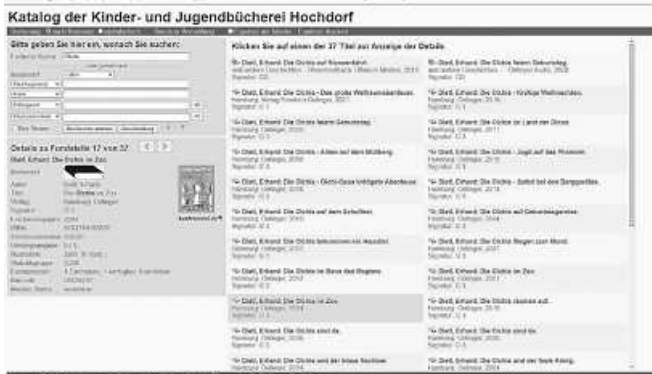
Katalog der Kinder- und Jugendbücherei Hochdorf

Bitte geben Sie hier ein, wonach Sie suchen:

Details zu Fundstelle 17 von 37
Dietl, Erhard: Die Olchis im Zoo.

Klicken Sie auf einen der 37 Titel zur Anzeige der Details

Dietl, Erhard: Die Olchis auf Klassenfahrt.

Dietl, Erhard: Die Olchis feiern Geburtstag.

Dietl, Erhard: Die Olchis - Das große Weihnachtsabenteuer.

Dietl, Erhard: Die Olchis - Krumpe Weihnachten.

Dietl, Erhard: Die Olchis feiern Geburtstag.

Dietl, Erhard: Die Olchis im Land der Dinos.

Dietl, Erhard: Die Olchis - Allein auf dem Müllberg.

Dietl, Erhard: Die Olchis - Jagd auf den Phantom.

Dietl, Erhard: Die Olchis - Olchi-Gäste kriegen Abenteuer.

Dietl, Erhard: Die Olchis - Selbst bei den Bergpiraten.

Dietl, Erhard: Die Olchis auf dem Schulfest.

Dietl, Erhard: Die Olchis auf Geheimbesprechen.

Dietl, Erhard: Die Olchis bekommen ein Haustier.

Dietl, Erhard: Die Olchis fliegen zum Mond.

Dietl, Erhard: Die Olchis im Bann des Regens.

Dietl, Erhard: Die Olchis im Zoo.

Dietl, Erhard: Die Olchis im Zoo.

Dietl, Erhard: Die Olchis räumen auf.

Dietl, Erhard: Die Olchis sind da.

Dietl, Erhard: Die Olchis sind da.

Dietl, Erhard: Die Olchis und der blaue Nachbar.

Dietl, Erhard: Die Olchis und der faule König.